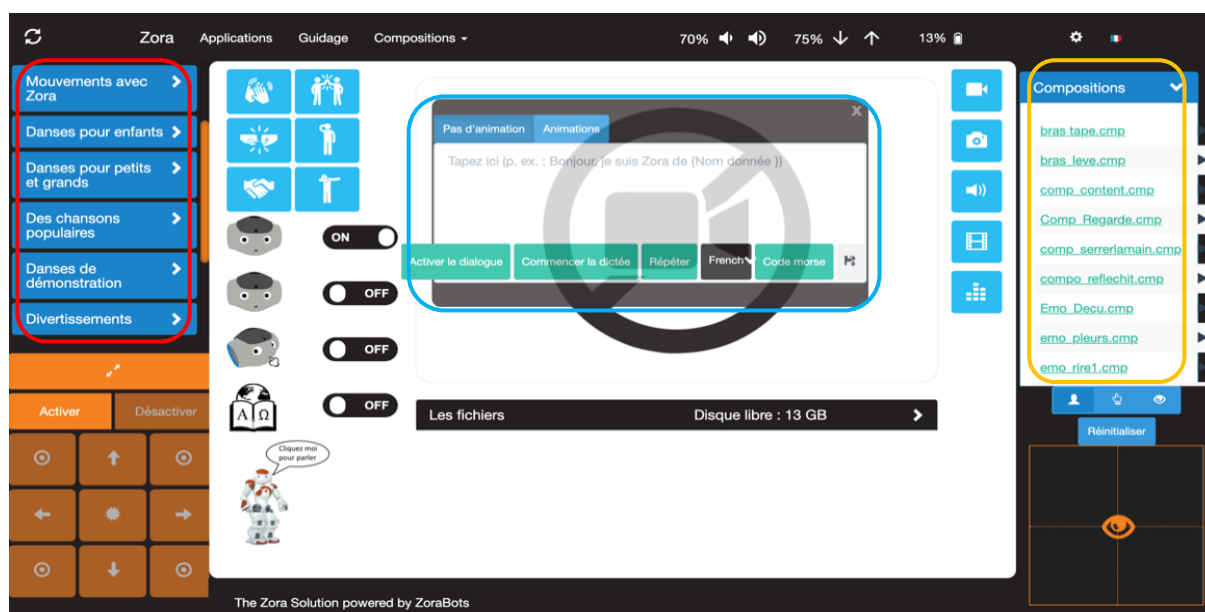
Zora Applications Guidage Compositions
70%
75%
13%

Mouvements avec Zora
Danses pour enfants
Danses pour petits et grands
Des chansons populaires
Danses de démonstration
Divertissements

Activer
Désactiver

ON
OFF
OFF
OFF

Cliquez moi pour parler

Pas d'animation
Animations
Tapez ici (p. ex. : Bonjour, je suis Zora de {Nom donnée })
Activer le dialogue
Commencer la dictée
Répéter
French
Code morse

Les fichiers
Disque libre : 13 GB

Compositions
bras tape.cmp
bras_leve.cmp
comp_content.cmp
Comp_Regarde.cmp
comp_serrerlamain.cmp
compo_reflechit.cmp
Emo_Decu.cmp
emo_pleurs.cmp
emo_rire1.cmp

Réinitialiser

The Zora Solution powered by ZoraBots